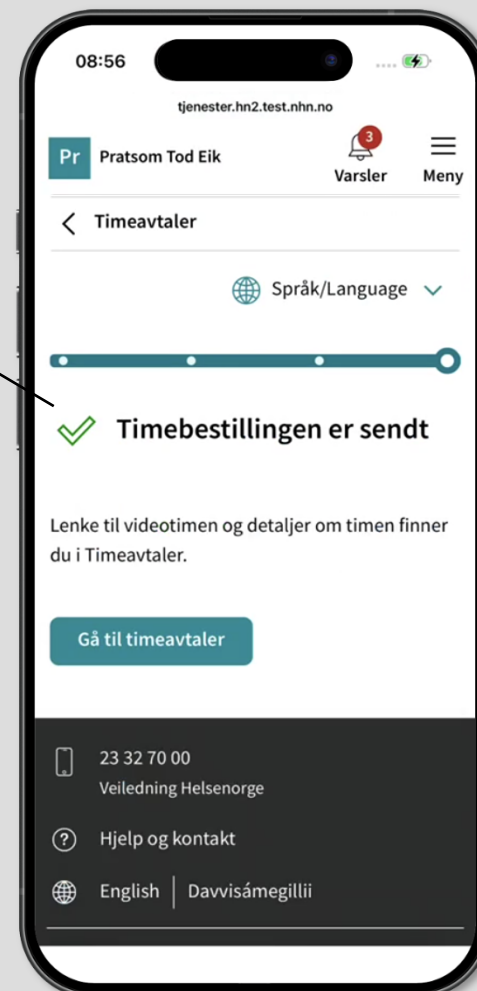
08:56

tjenester.hn2.test.nhn.no

Pr Pratsom Tod Eik

3 Varsler

Meny

Timeavtaler

Språk/Language

Timebestillingen er sendt

Lenke til videotimen og detaljer om timen finner du i Timeavtaler.

Gå til timeavtaler

23 32 70 00
Veiledning Helsenorge

Hjelp og kontakt

English | Davvisámegillii